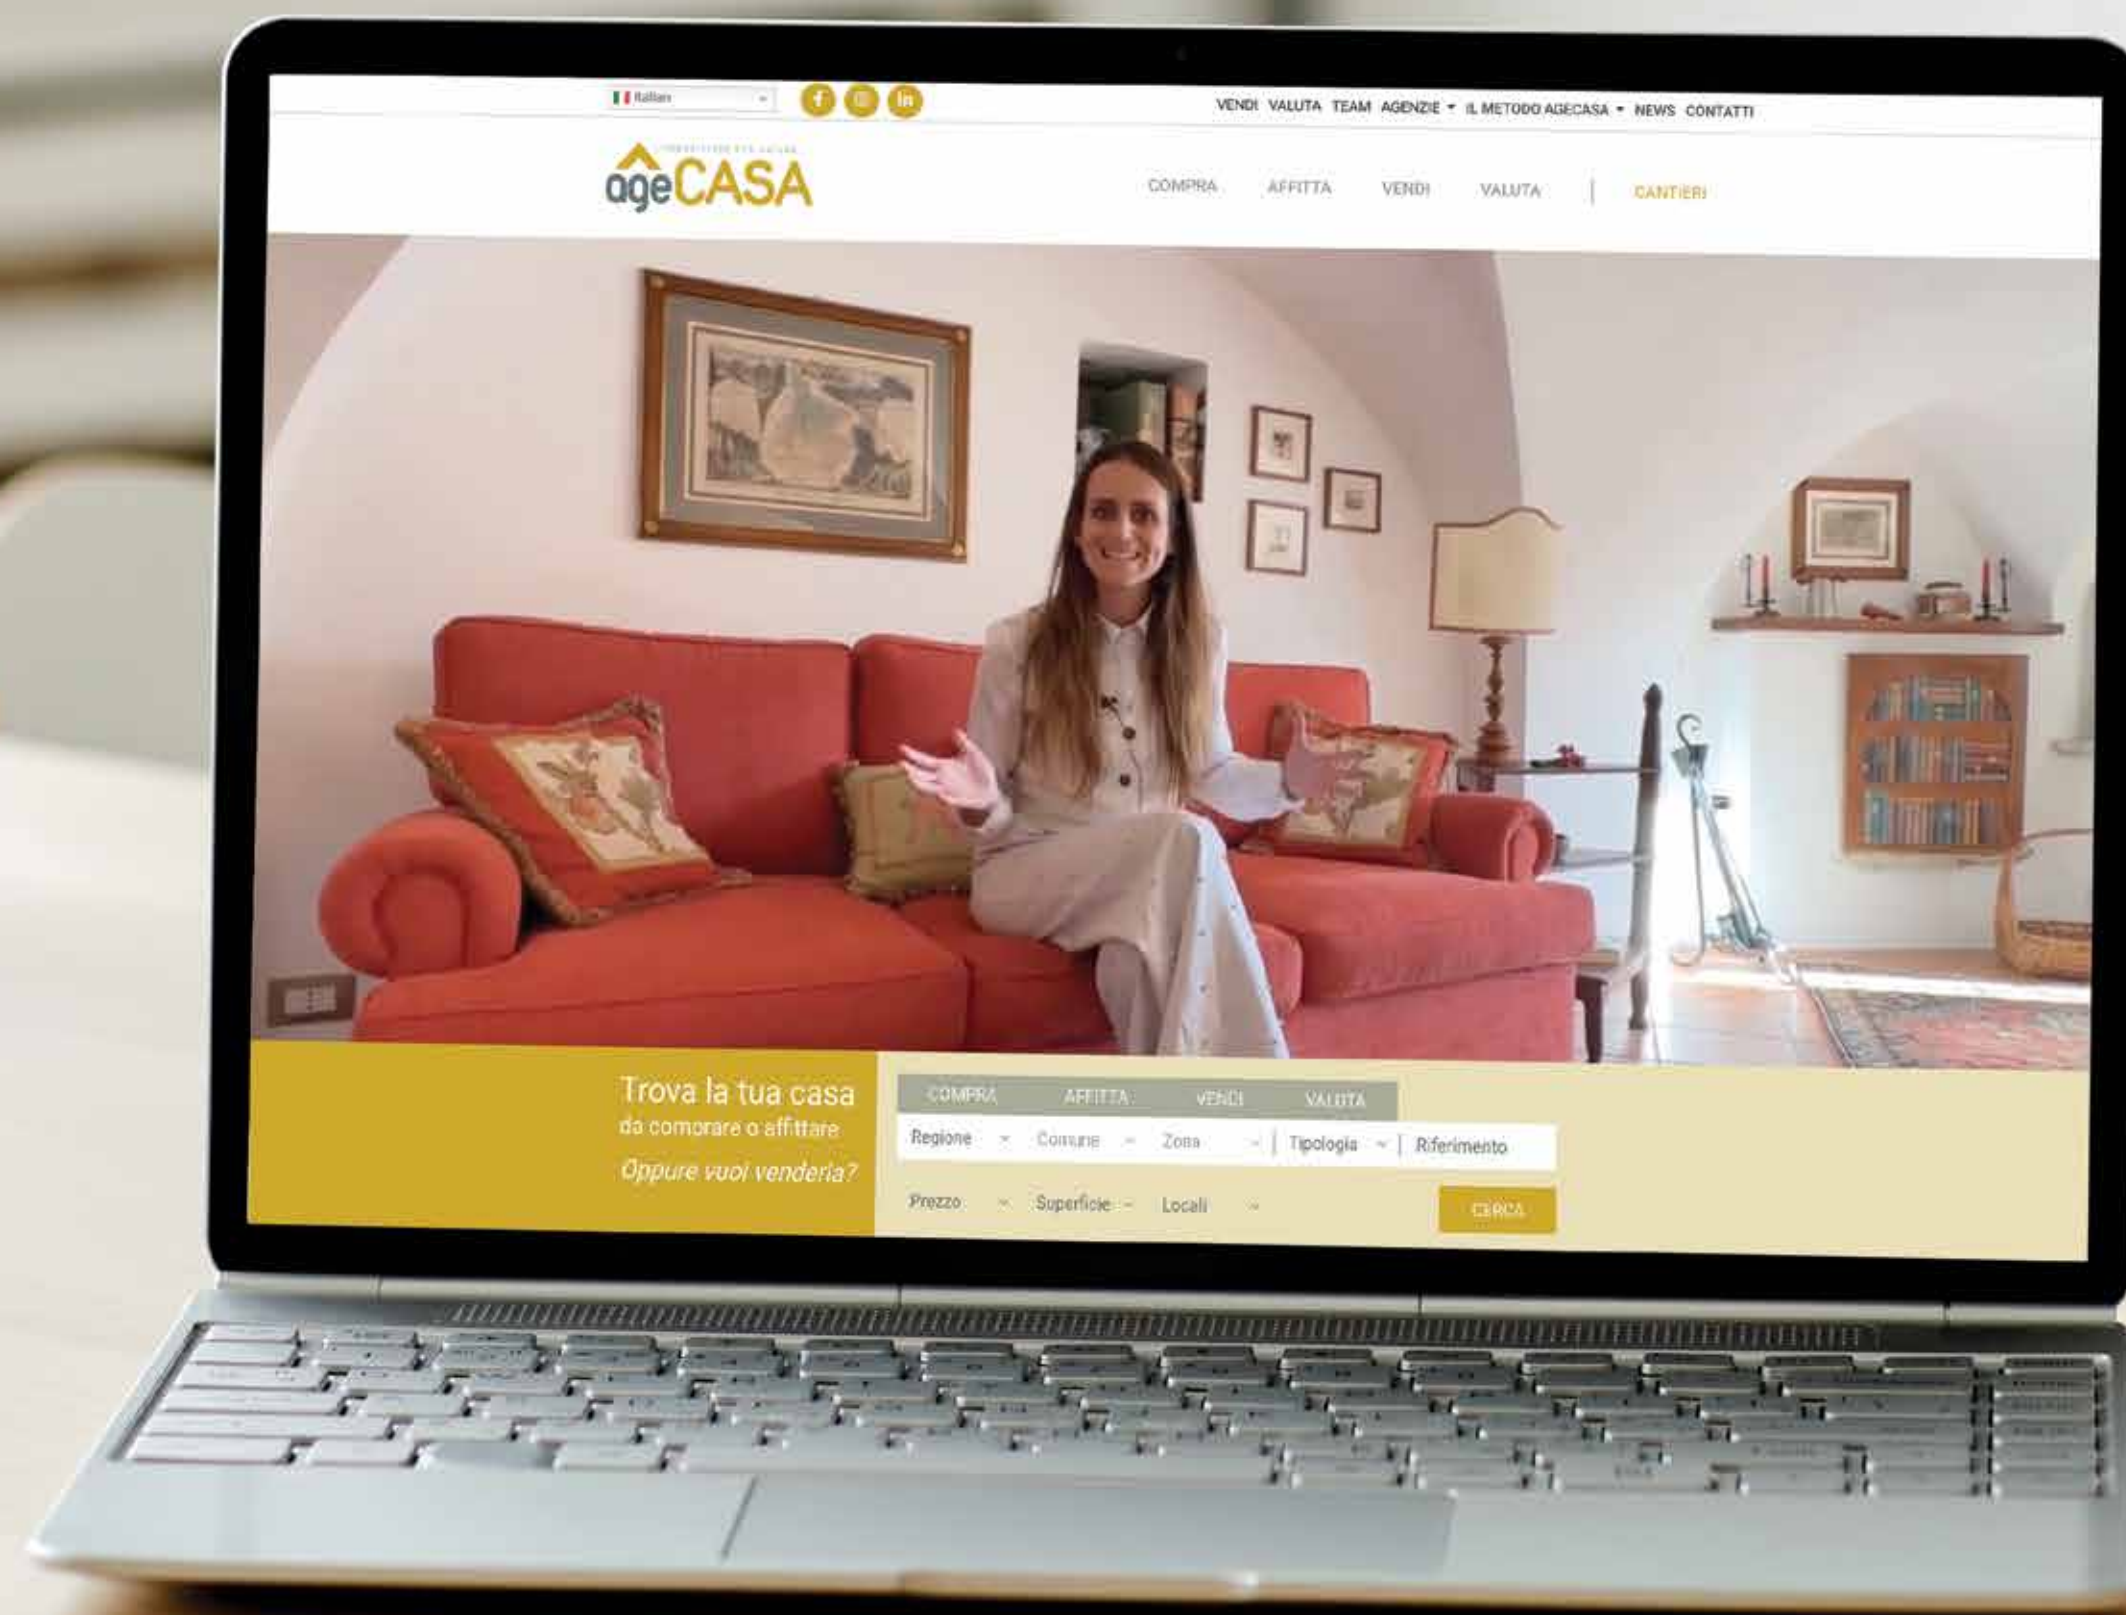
Italiano

VENDI VALUTA TEAM AGENZIE IL METODO AGECASA NEWS CONTATTI

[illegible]
ageCASA

COMPRA AFFITTA VENDI VALUTA CANTIERI

Trova la tua casa
da comprare o affittare
Oppure vuoi venderla?

COMPRA AFFITTA VENDI VALUTA

Regione Comune Zona Tipologia Riferimento

Prezzo Superficie Locali

CERCA